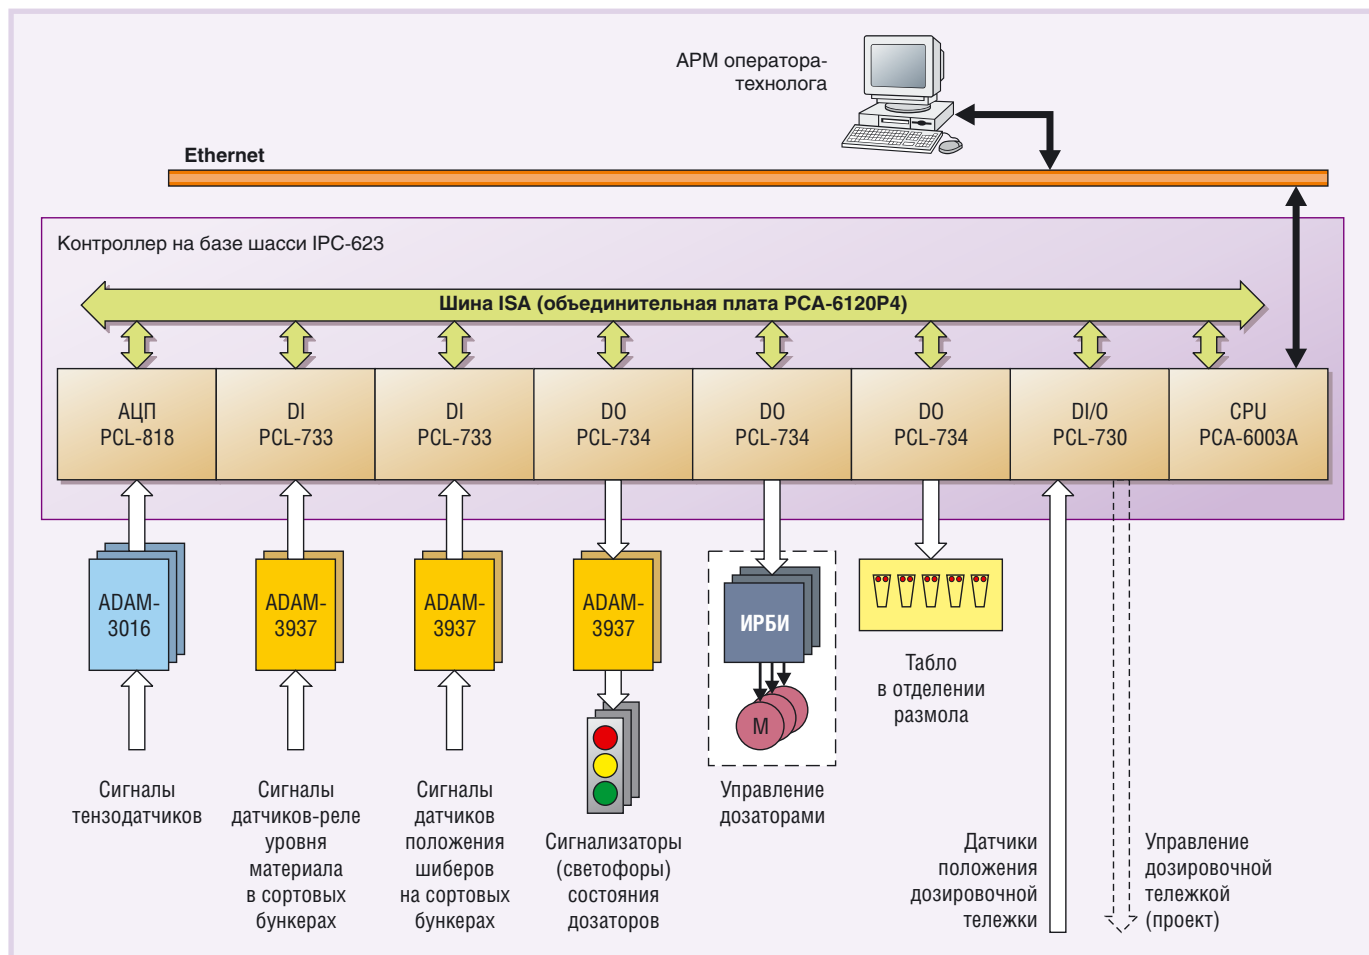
АРМ оператора-технолога

Ethernet

Контроллер на базе шасси IPC-623

Шина ISA (объединительная плата PCA-6120P4)

| АЦП PCL-818 | DI PCL-733 | DI PCL-733 | DO PCL-734 | DO PCL-734 | DO PCL-734 | DI/O PCL-730 | CPU PCA-6003A |
|---|---|---|---|---|---|---|---|

ADAM-3016

ADAM-3937

ADAM-3937

ADAM-3937

ИРБИ

M

Табло в отделении размола

Сигналы тензодатчиков

Сигналы датчиков-реле уровня материала в сортовых бункерах

Сигналы датчиков положения шиберов на сортовых бункерах

Сигнализаторы (светофоры) состояния дозаторов

Управление дозаторами

Датчики положения дозировочной тележки

Управление дозировочной тележкой (проект)